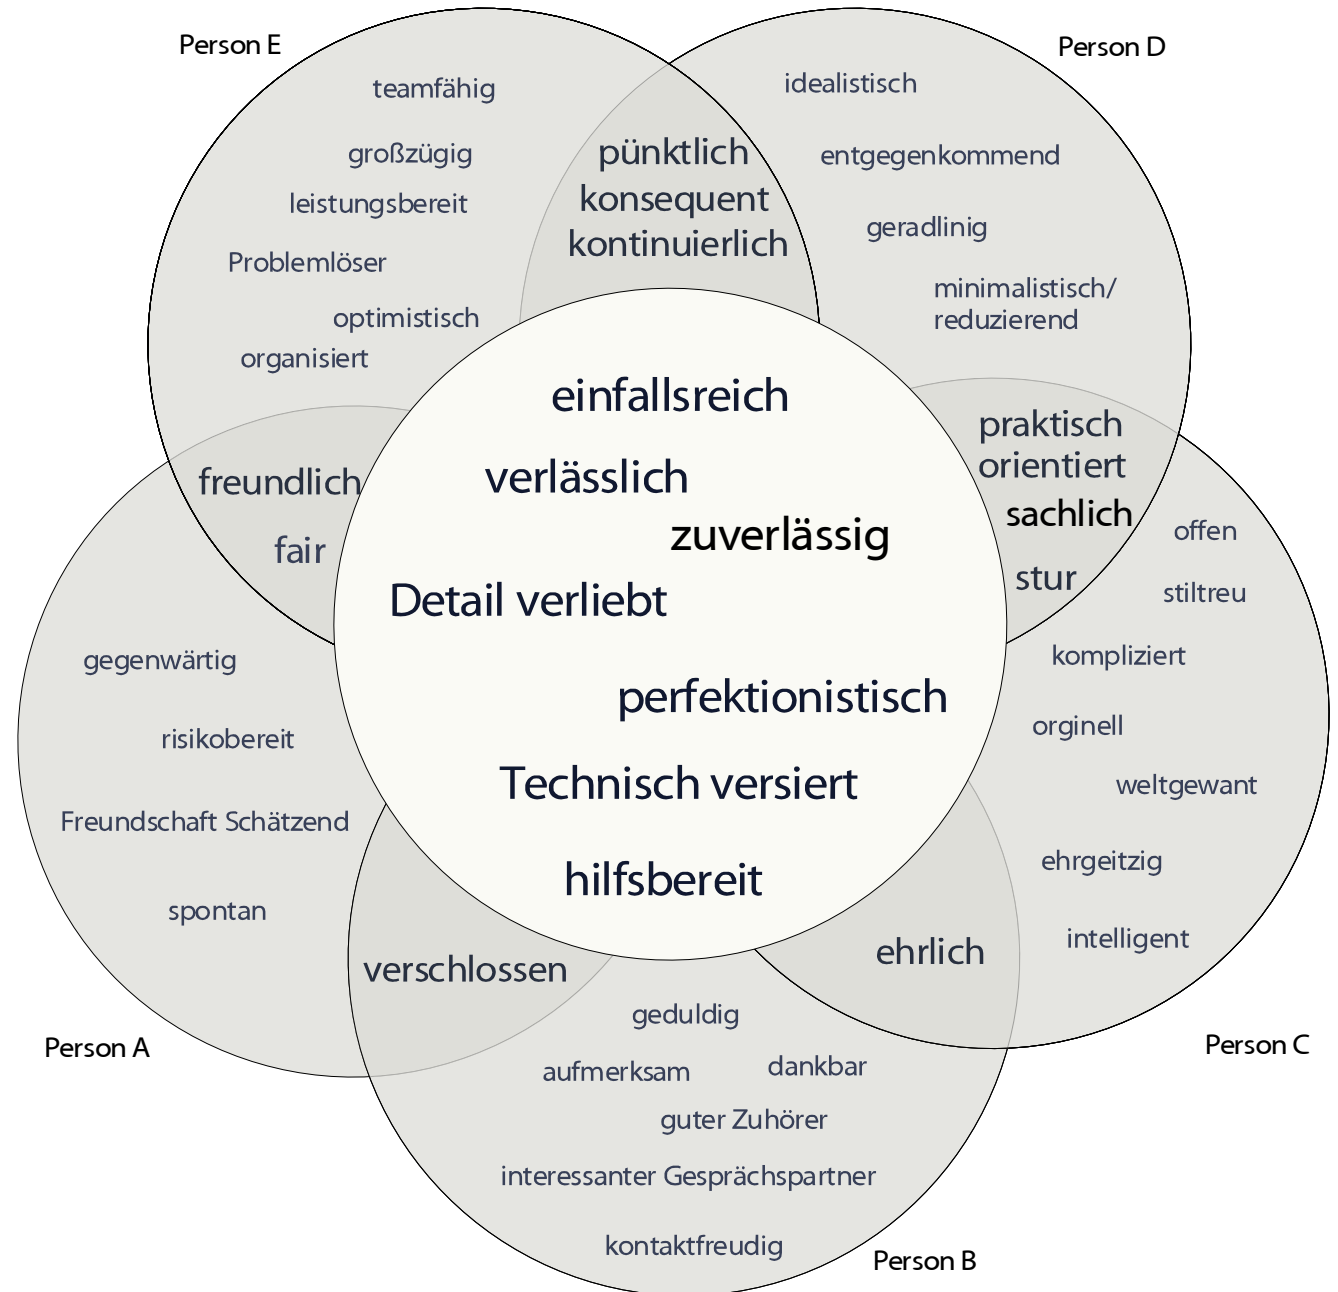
Person E

teamfähig

großzügig

leistungsbereit

Problemlöser

optimistisch

organisiert

Person D

idealistisch

entgegenkommend

geradlinig

minimalistisch/ reduzierend

pünktlich
konsequent
kontinuierlich

einfallsreich

verlässlich

zuverlässig

Detail verliebt

perfektionistisch

Technisch versiert

hilfsbereit

freundlich

fair

praktisch orientiert

sachlich

stur

offen

stiltreu

kompliziert

orginell

weltgewant

ehrgeitzig

intelligent

gegenwärtig

risikobereit

Freundschaft Schätzend

spontan

verschlossen

ehrlich

Person A

Person C

geduldig

aufmerksam

dankbar

guter Zuhörer

interessanter Gesprächspartner

kontaktfreudig

Person B